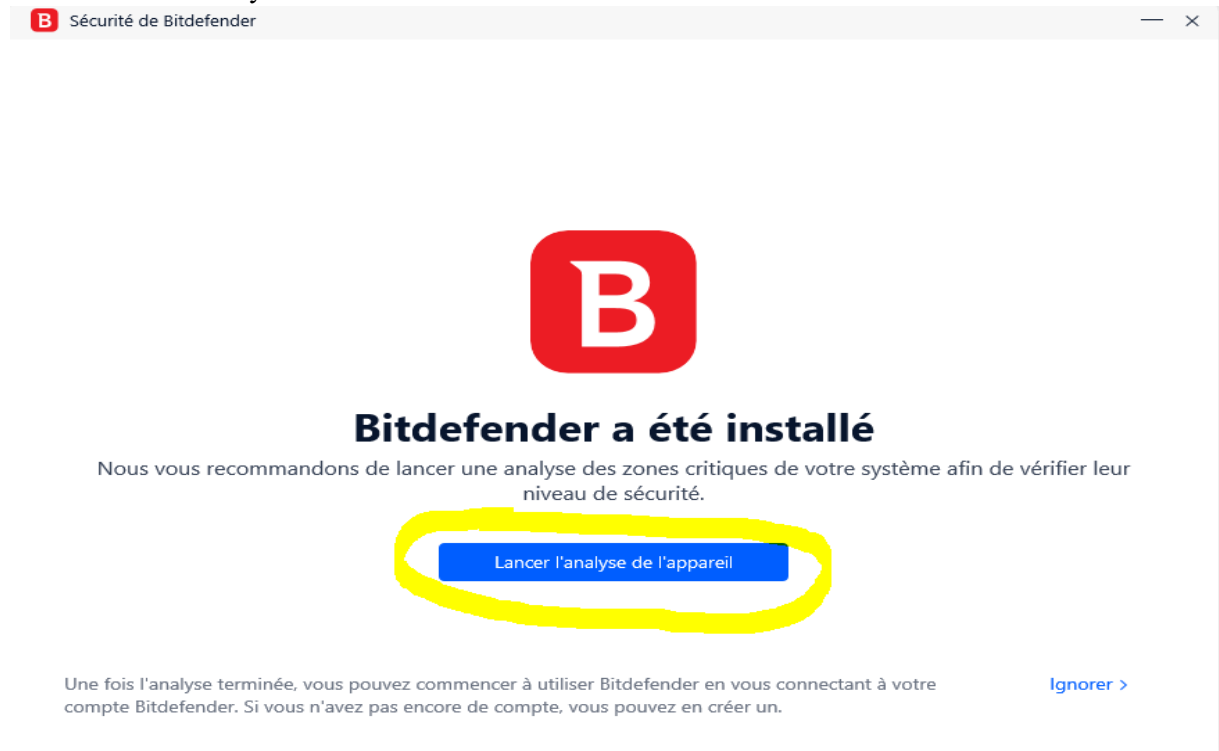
B Sécurité de Bitdefender

B

Bitdefender a été installé

Nous vous recommandons de lancer une analyse des zones critiques de votre système afin de vérifier leur niveau de sécurité.

Lancer l'analyse de l'appareil

Une fois l'analyse terminée, vous pouvez commencer à utiliser Bitdefender en vous connectant à votre compte Bitdefender. Si vous n'avez pas encore de compte, vous pouvez en créer un.

Ignorer ›